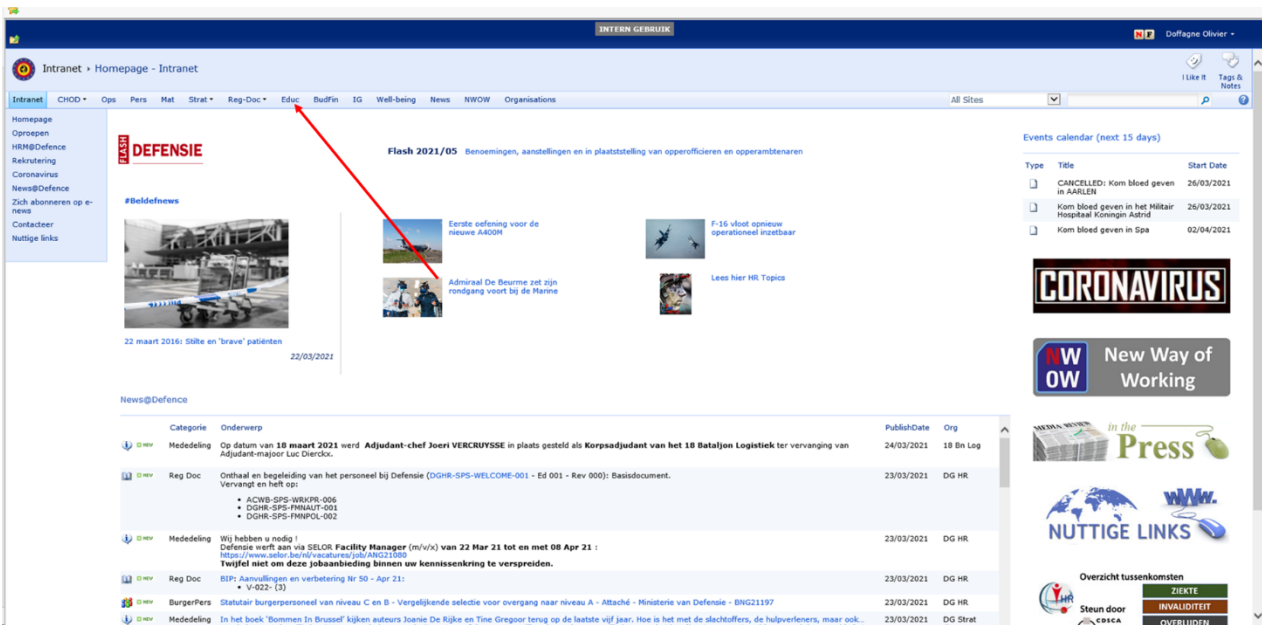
INTERN GEBRUIK

NF Doffagne Olivier

Intranet › Homepage - Intranet

I Like It Tags & Notes

Intranet CHOD Ops Pers Mat Strat Reg-Doc Educ BudFin IG Well-being News NWOW Organisations

All Sites

Homepage
Oproepen
HRM@Defence
Rekrutering
Coronavirus
News@Defence
Zich abonneren op e-news
Contacteer
Nuttige links

FLASH DEFENSIE

Flash 2021/05 Benoemingen, aanstellingen en in plaatststelling van opperofficieren en opperambtenaren

#Beldefnews

22 maart 2016: Stilte en 'brave' patiënten

22/03/2021

Eerste oefening voor de nieuwe A400M

F-16 vloot opnieuw operationeel inzetbaar

Admiraal De Beurme zet zijn rondgang voort bij de Marine

Lees hier HR Topics

Events calendar (next 15 days)

| Type | Title | Start Date |
|---|---|---|
| | CANCELLED: Kom bloed geven in AARLEN | 26/03/2021 |
| | Kom bloed geven in het Militair Hospitaal Koningin Astrid | 26/03/2021 |
| | Kom bloed geven in Spa | 02/04/2021 |

CORONAVIRUS

NW OW New Way of Working

MEDIA REVIEW in the Press

WWW. NUTTIGE LINKS

Overzicht tussenkomsten

Steun door COSCA

ZIEKTE
INVALIDITEIT
OVERLIJDEN

News@Defence

| | Categorie | Onderwerp | PublishDate | Org |
|---|---|---|---|---|
| NEW | Mededeling | Op datum van **18 maart 2021** werd **Adjudant-chef Joeri VERCRUYSSE** in plaats gesteld als **Korpsadjudant van het 18 Bataljon Logistiek** ter vervanging van Adjudant-majoor Luc Dierckx. | 24/03/2021 | 18 Bn Log |
| NEW | Reg Doc | Onthaal en begeleiding van het personeel bij Defensie (DGHR-SPS-WELCOME-001 - Ed 001 - Rev 000): Basisdocument. Vervangt en heft op: • ACWB-SPS-WRKPR-006 • DGHR-SPS-FMNAUT-001 • DGHR-SPS-FMNPOL-002 | 23/03/2021 | DG HR |
| NEW | Mededeling | Wij hebben u nodig ! Defensie werft aan via SELOR **Facility Manager** (m/v/x) **van 22 Mar 21 tot en met 08 Apr 21 :** https://www.selor.be/nl/vacatures/job/ANG21080 **Twijfel niet om deze jobaanbieding binnen uw kennissenkring te verspreiden.** | 23/03/2021 | DG HR |
| NEW | Reg Doc | BIP: Aanvullingen en verbetering Nr 50 - Apr 21: • V-022- (3) | 23/03/2021 | DG HR |
| NEW | BurgerPers | Statutair burgerpersoneel van niveau C en B - Vergelijkende selectie voor overgang naar niveau A - Attaché - Ministerie van Defensie - BNG21197 | 23/03/2021 | DG HR |
| NEW | Mededeling | In het boek 'Bommen In Brussel' kijken auteurs Joanie De Rijke en Tine Gregoor terug op de laatste vijf jaar. Hoe is het met de slachtoffers, de hulpverleners, maar ook.. | 23/03/2021 | DG Strat |